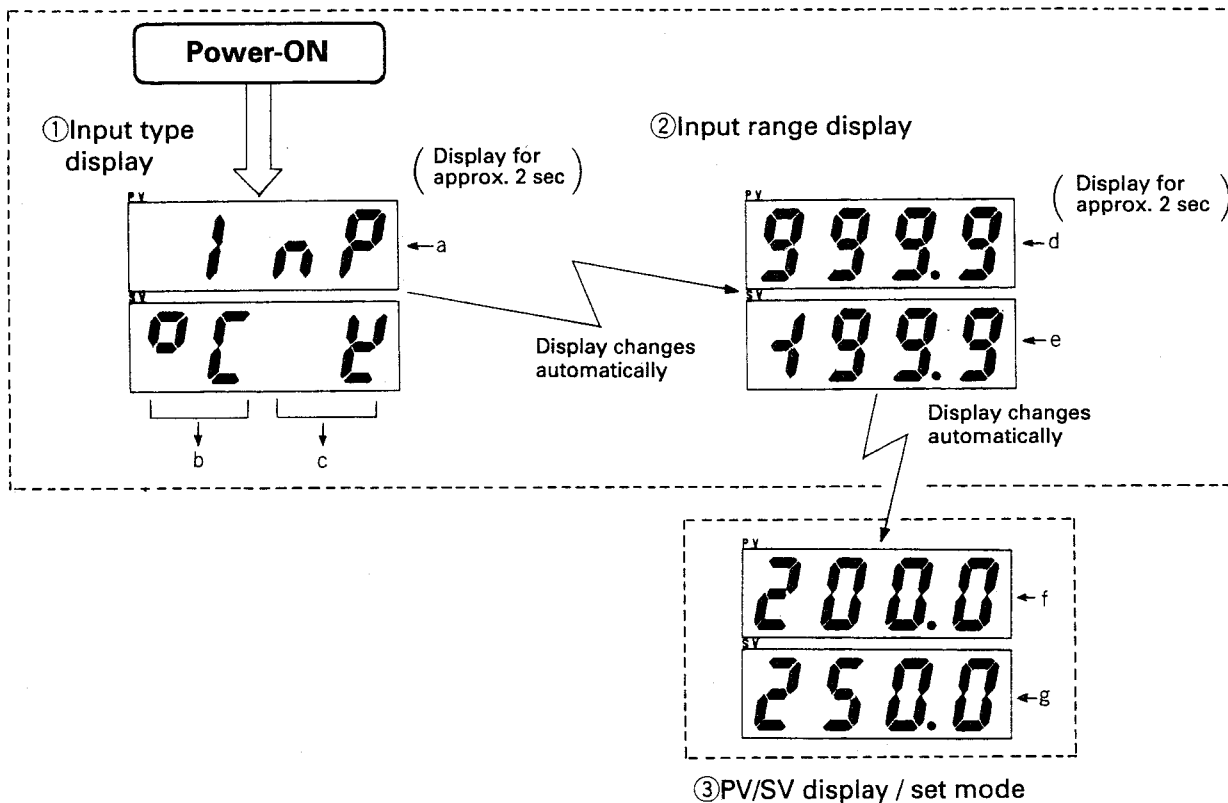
Power-ON

①Input type display

(Display for approx. 2 sec)

PV
1 nP
←a

SV
°C Y

b

c

Display changes automatically

②Input range display

(Display for approx. 2 sec)

PV
999.9
←d

SV
-199.9
←e

Display changes automatically

PV
200.0
←f

SV
250.0
←g

③PV/SV display / set mode